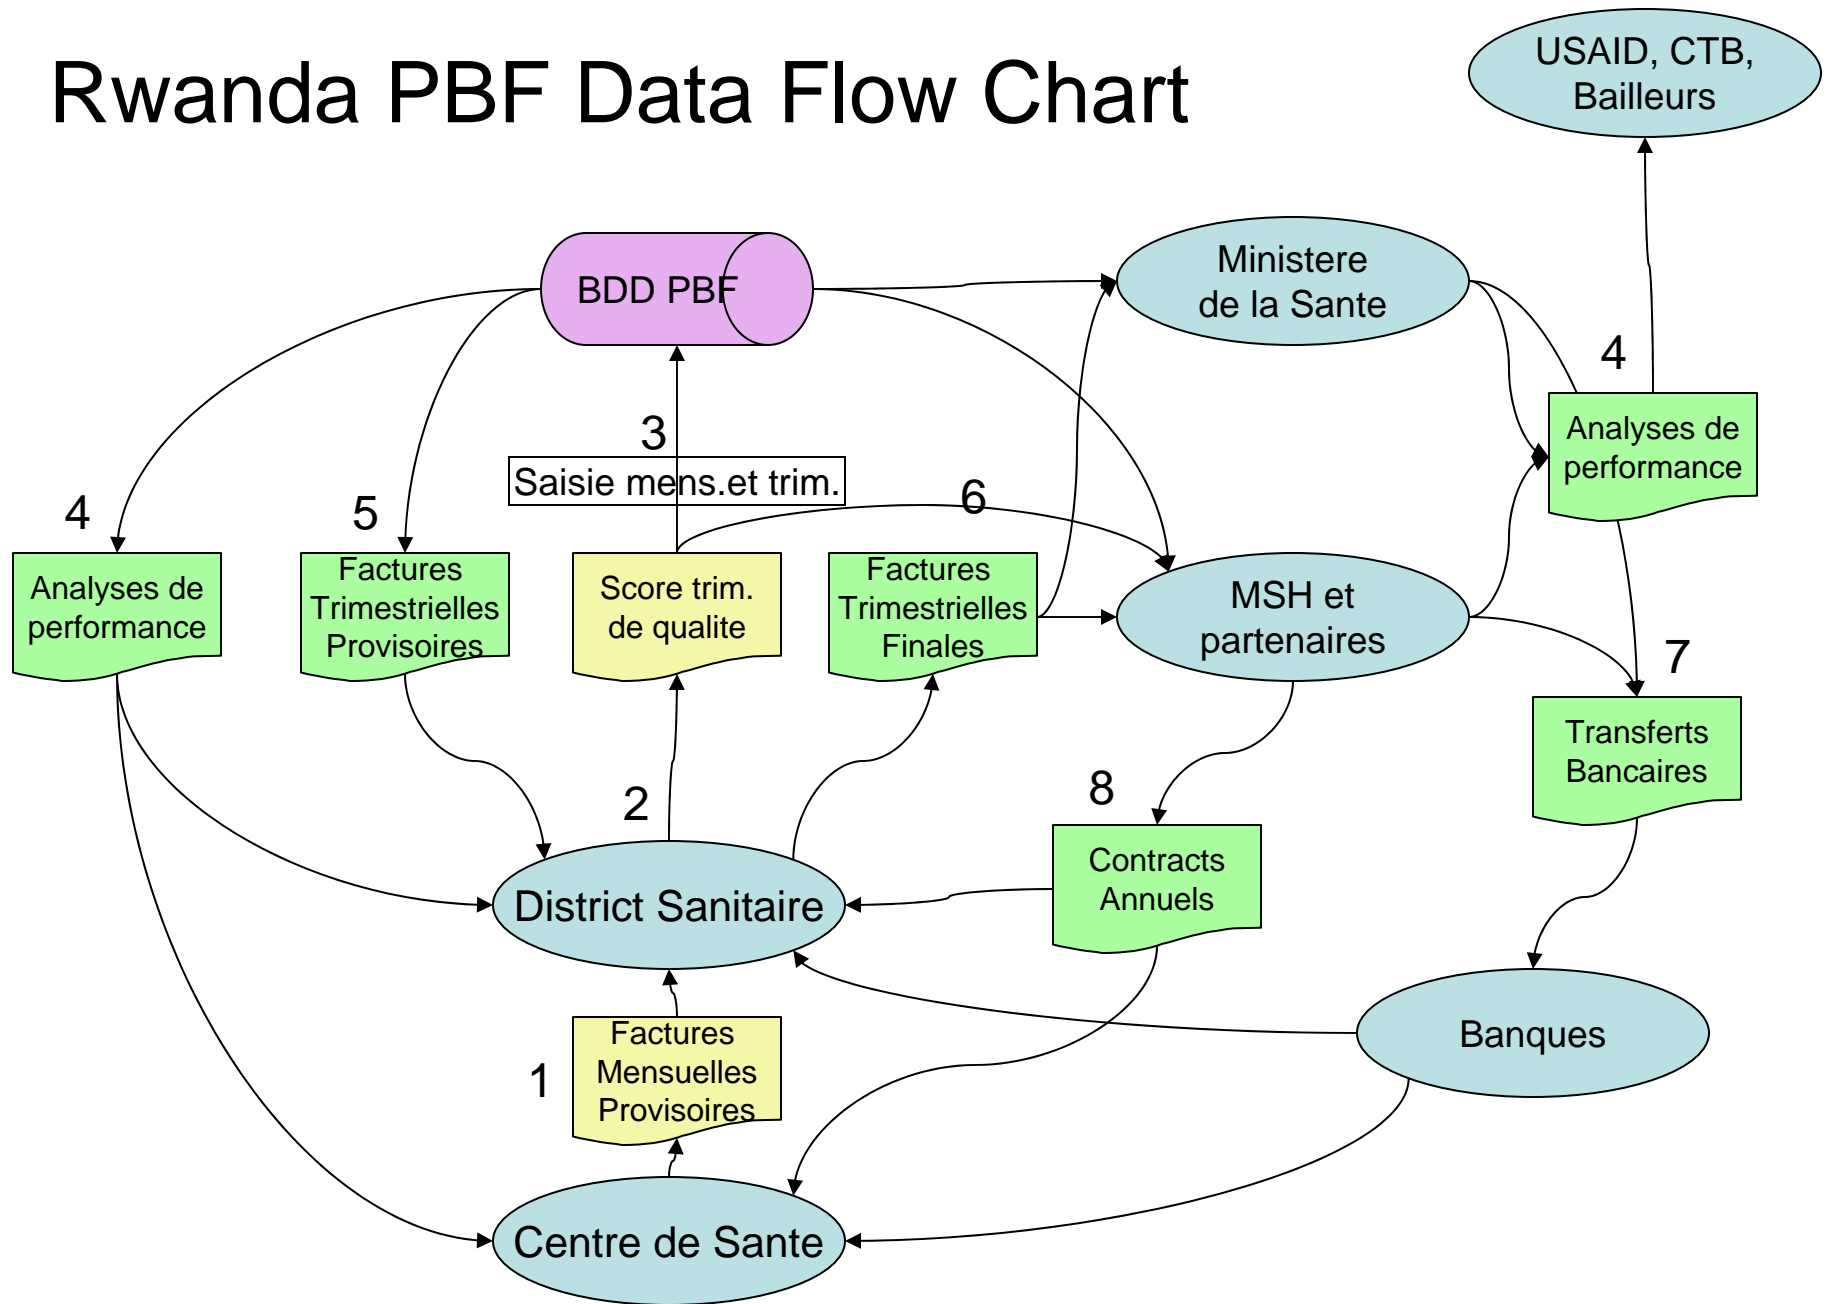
Rwanda PBF Data Flow Chart

USAID, CTB, Bailleurs

BDD PBF

Ministere de la Sante

4

Analyses de performance

3

Saisie mens.et trim.

6

4

5

Analyses de performance

Factures Trimestrielles Provisoires

Score trim. de qualite

Factures Trimestrielles Finales

MSH et partenaires

7

Transferts Bancaires

2

8

Contracts Annuels

District Sanitaire

Factures Mensuelles Provisoires

1

Banques

Centre de Sante